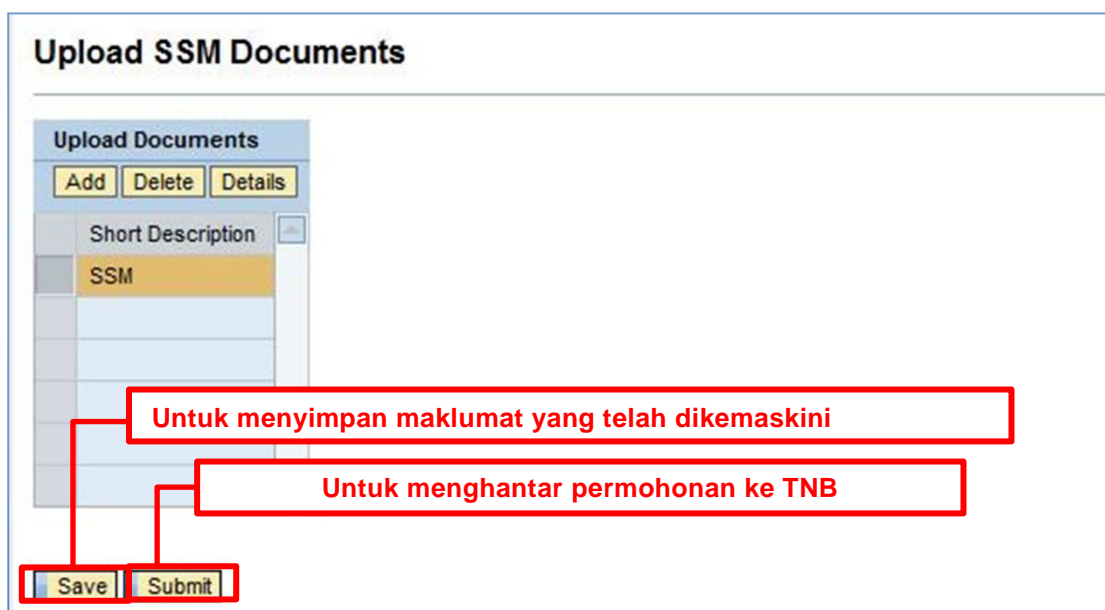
Upload SSM Documents

Upload Documents

Add Delete Details

| | Short Description |
|---|---|
| | SSM |
| | |
| | |

Untuk menyimpan maklumat yang telah dikemaskini

Untuk menghantar permohonan ke TNB

Save Submit